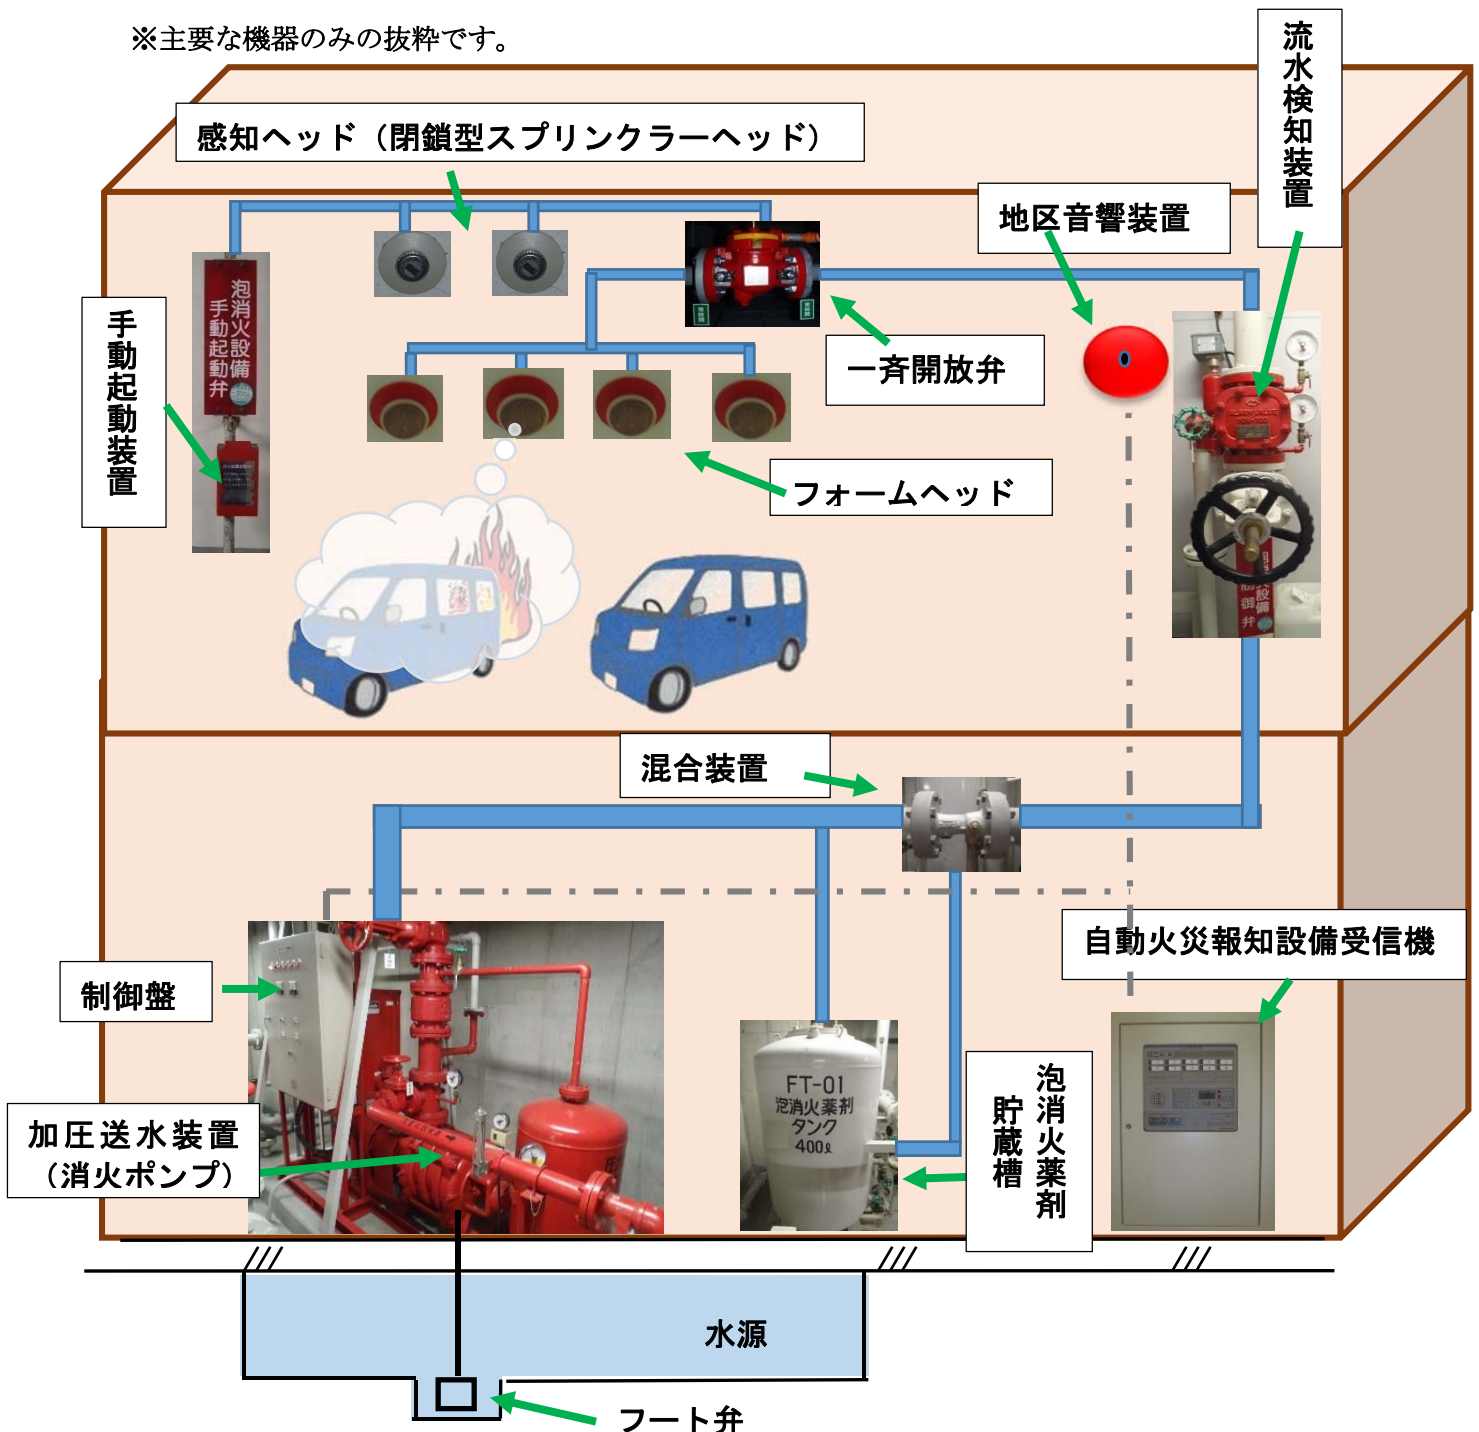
※主要な機器のみの抜粋です。

感知ヘッド（閉鎖型スプリンクラーヘッド）

流水検知装置

地区音響装置

手動起動装置

泡消火設備
手動起動弁

一斉開放弁

フォームヘッド

混合装置

自動火災報知設備受信機

制御盤

加圧送水装置
（消火ポンプ）

FT-01
泡消火薬剤
タンク
400ℓ

泡消火薬剤
貯蔵槽

水源

フート弁